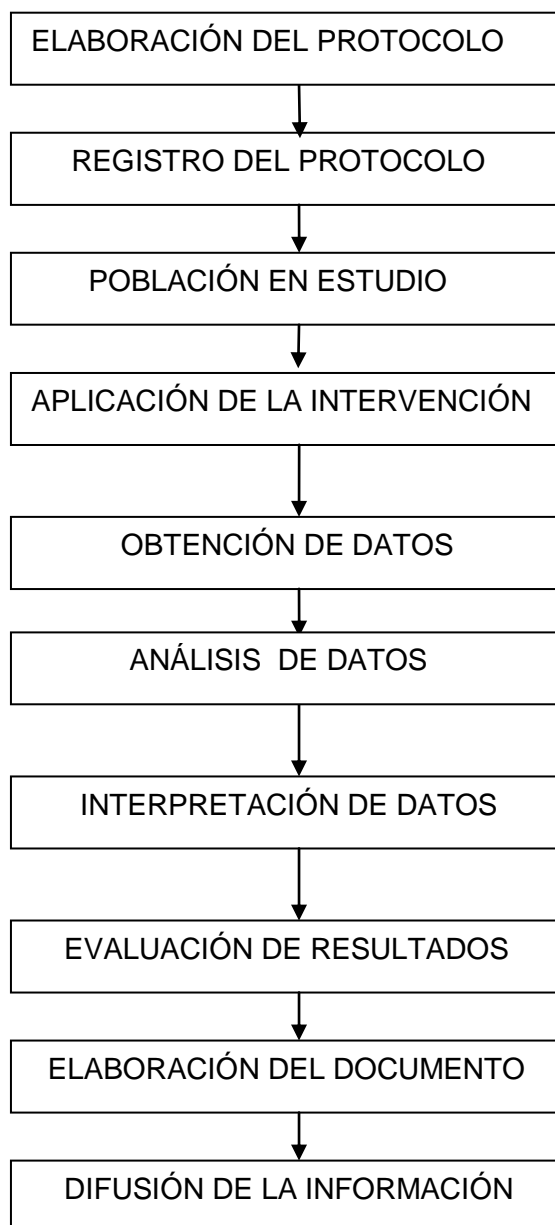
ELABORACIÓN DEL PROTOCOLO

REGISTRO DEL PROTOCOLO

POBLACIÓN EN ESTUDIO

APLICACIÓN DE LA INTERVENCIÓN

OBTENCIÓN DE DATOS

ANÁLISIS DE DATOS

INTERPRETACIÓN DE DATOS

EVALUACIÓN DE RESULTADOS

ELABORACIÓN DEL DOCUMENTO

DIFUSIÓN DE LA INFORMACIÓN